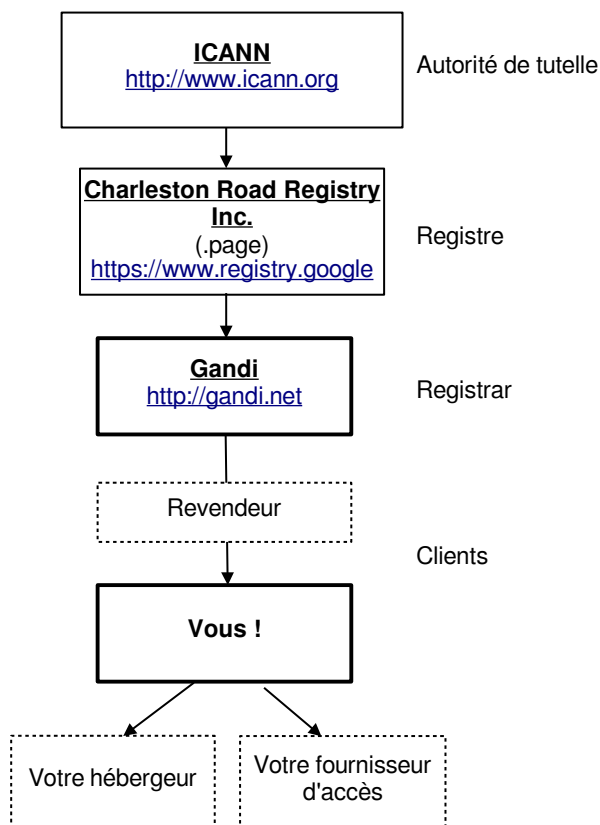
ICANN
http://www.icann.org

Autorité de tutelle

Charleston Road Registry Inc.
(.page)
https://www.registry.google

Registre

Gandi
http://gandi.net

Registrar

Revendeur

Clients

Vous !

Votre hébergeur

Votre fournisseur d'accès